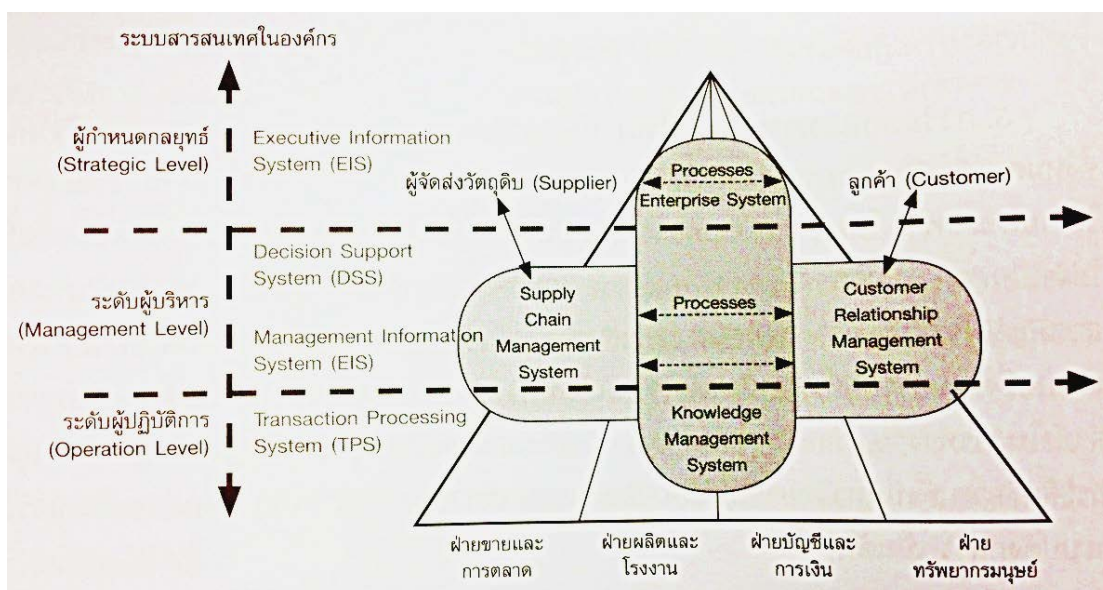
ระบบสารสนเทศในองค์กร

ผู้กำหนดกลยุทธ์ (Strategic Level)

Executive Information System (EIS)

ผู้จัดส่งวัตถุดิบ (Supplier)

Processes

Enterprise System

ลูกค้า (Customer)

Decision Support System (DSS)

ระดับผู้บริหาร (Management Level)

Management Information System (EIS)

Supply Chain Management System

Processes

Customer Relationship Management System

ระดับผู้ปฏิบัติการ (Operation Level)

Transaction Processing System (TPS)

Knowledge Management System

ฝ่ายขายและการตลาด

ฝ่ายผลิตและโรงงาน

ฝ่ายบัญชีและการเงิน

ฝ่ายทรัพยากรมนุษย์